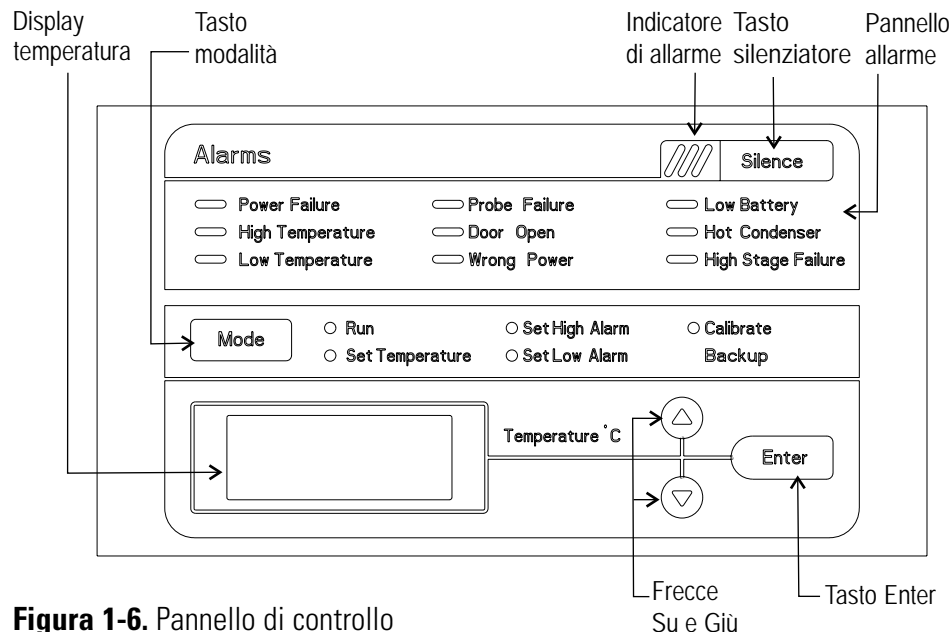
Display temperatura

Tasto modalità

Indicatore di allarme

Tasto silenziatore

Pannello allarme

Alarms

Silence

Power Failure

Probe Failure

Low Battery

High Temperature

Door Open

Hot Condenser

Low Temperature

Wrong Power

High Stage Failure

Mode

Run

Set High Alarm

Calibrate

Set Temperature

Set Low Alarm

Backup

Temperature °C

Enter

Frecce Su e Giù

Tasto Enter

**Figura 1-6.** Pannello di controllo